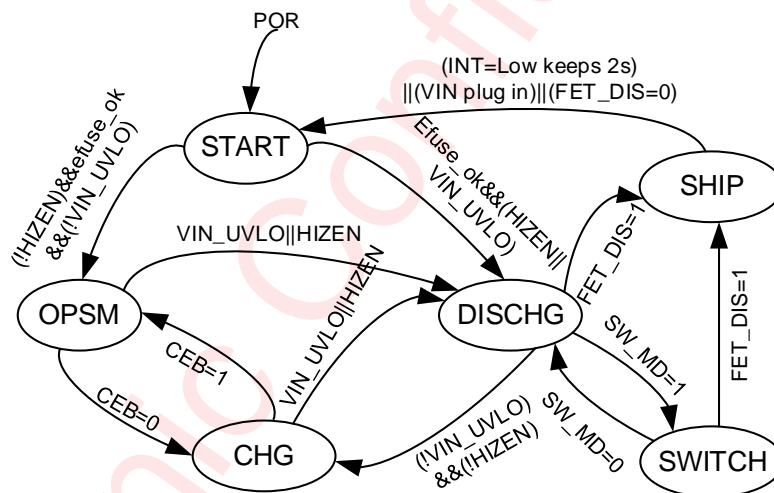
POR

(INT=Low keeps 2s) ||(VIN plug in)||(FET_DIS=0)

(!HIZEN)&&efuse_ok &&(!VIN_UVLO)

START

Efuse_ok&&(HIZEN|| VIN_UVLO)

SHIP

VIN_UVLO||HIZEN

FET_DIS=1

OPSM

DISCHG

FET_DIS=1

CEB=1

VIN_UVLO||HIZEN

SW_MD=1

CEB=0

SW_MD=0

(!VIN_UVLO) &&(!HIZEN)

CHG

SWITCH